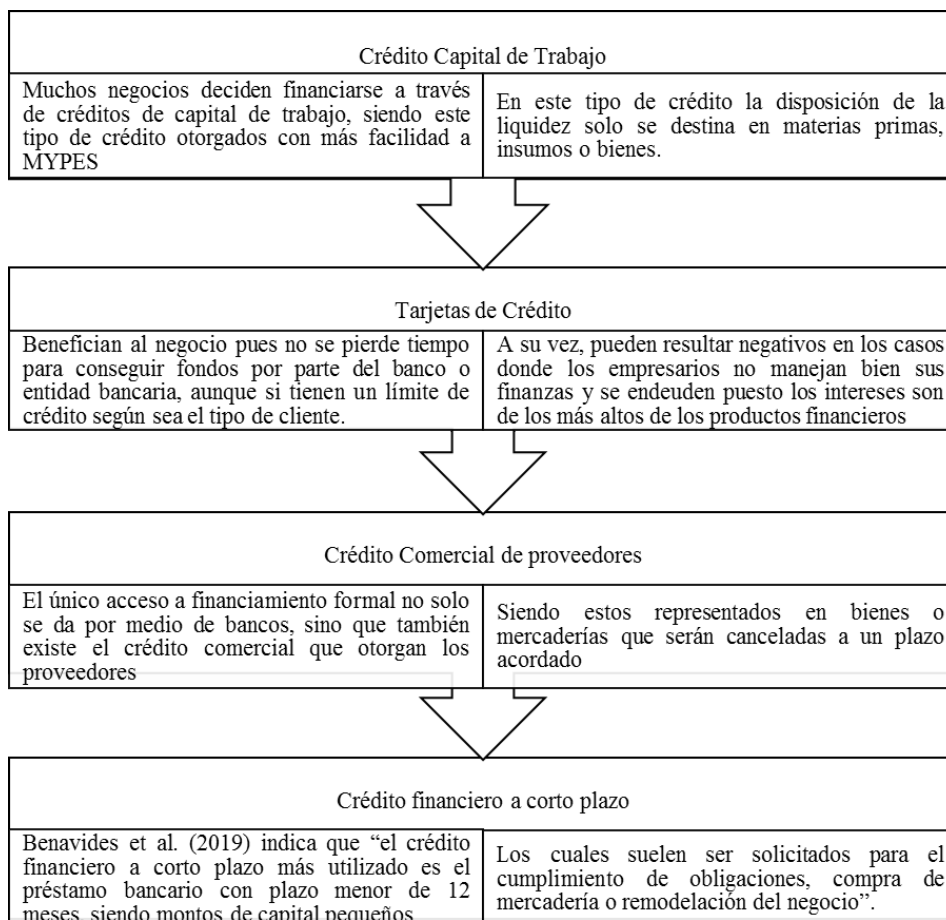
Crédito Capital de Trabajo

Muchos negocios deciden financiarse a través de créditos de capital de trabajo, siendo este tipo de crédito otorgados con más facilidad a MYPES

En este tipo de crédito la disposición de la liquidez solo se destina en materias primas, insumos o bienes.

Tarjetas de Crédito

Benefician al negocio pues no se pierde tiempo para conseguir fondos por parte del banco o entidad bancaria, aunque si tienen un límite de crédito según sea el tipo de cliente.

A su vez, pueden resultar negativos en los casos donde los empresarios no manejan bien sus finanzas y se endeuden puesto los intereses son de los más altos de los productos financieros

Crédito Comercial de proveedores

El único acceso a financiamiento formal no solo se da por medio de bancos, sino que también existe el crédito comercial que otorgan los proveedores

Siendo estos representados en bienes o mercaderías que serán canceladas a un plazo acordado

Crédito financiero a corto plazo

Benavides et al. (2019) indica que "el crédito financiero a corto plazo más utilizado es el préstamo bancario con plazo menor de 12 meses, siendo montos de capital pequeños

Los cuales suelen ser solicitados para el cumplimiento de obligaciones, compra de mercadería o remodelación del negocio".